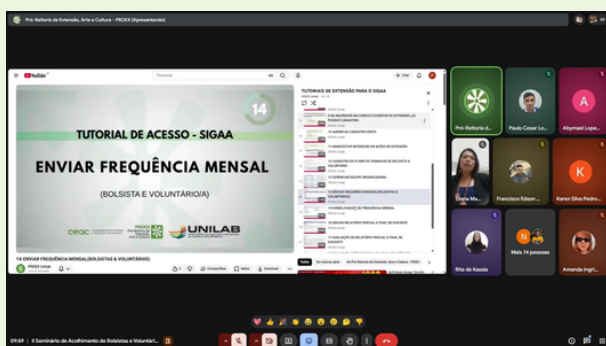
Pró-Reitoria de Extensão, Arte e Cultura - PROEX (Apresentando)

YouTube

Pesquisar

TUTORIAIS DE EXTENSÃO PARA O SIGAA

14

TUTORIAL DE ACESSO - SIGAA

ENVIAR FREQUÊNCIA MENSAL

(BOLSISTA E VOLUNTÁRIO/A)

UNILAB

14 ENVIAR FREQUÊNCIA MENSAL(BOLSISTAS & VOLUNTÁRIOS)

PROEX Unilab

Compartilhar

Download

13 GERENCIAR EQUIPE ORGANIZADORA

14 ENVIAR FREQUÊNCIA MENSAL(BOLSISTAS & VOLUNTÁRIOS)

15 HOMOLOGAÇÃO DE FREQUÊNCIA MENSAL

16 ENVIAR RELATÓRIO PARCIAL E FINAL DE DISCENTE

Pró-Reitoria d...

Paulo Cesar Lo...

Abymael Lopa...

Diana Ma...

Francisco Edson...

Karen Silva Pedro...

Rita de Kassia

Mais 74 pessoas

Amanda Ingri...

09:59 | II Seminário de Acolhimento de Bolsistas e Voluntári...